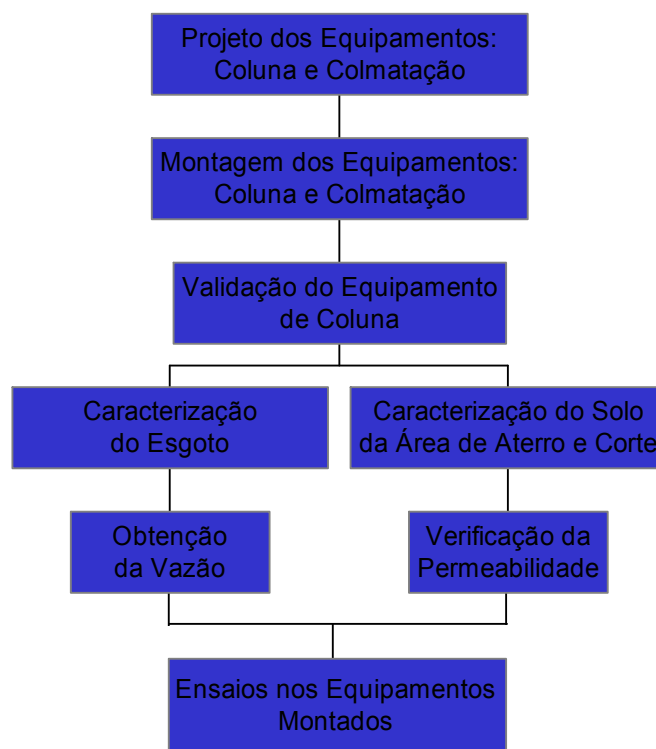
Projeto dos Equipamentos:
Coluna e Colmatação

Montagem dos Equipamentos:
Coluna e Colmatação

Validação do Equipamento
de Coluna

Caracterização
do Esgoto

Caracterização do Solo
da Área de Aterro e Corte

Obtenção
da Vazão

Verificação da
Permeabilidade

Ensaios nos Equipamentos
Montados